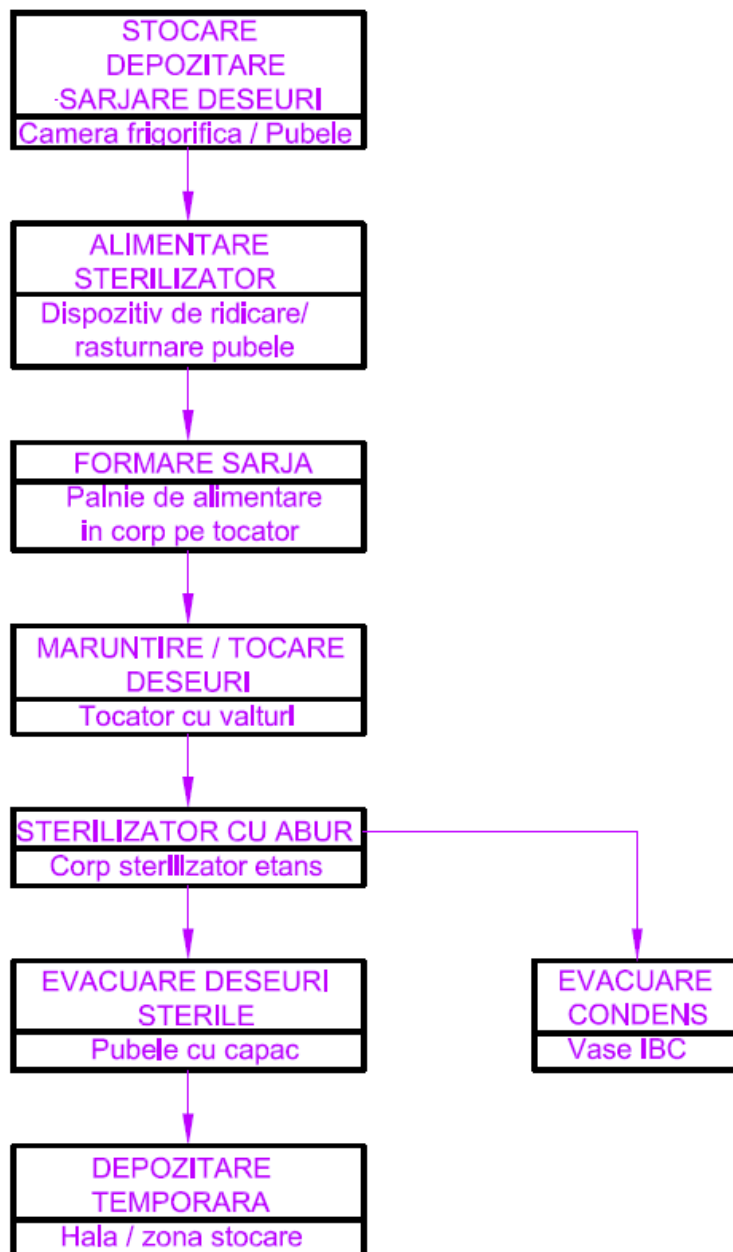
STOCARE DEPOZITARE -SARJARE DESEURI

Camera frigorifica / Pubele

ALIMENTARE STERILIZATOR

Dispozitiv de ridicare/ rasturnare pubele

FORMARE SARJA

Palnie de alimentare in corp pe tocator

MARUNTIRE / TOCARE DESEURI

Tocator cu valturi

STERILIZATOR CU ABUR

Corp sterilizator etans

EVACUARE DESEURI STERILE

Pubele cu capac

EVACUARE CONDENS

Vase IBC

DEPOZITARE TEMPORARA

Hala / zona stocare